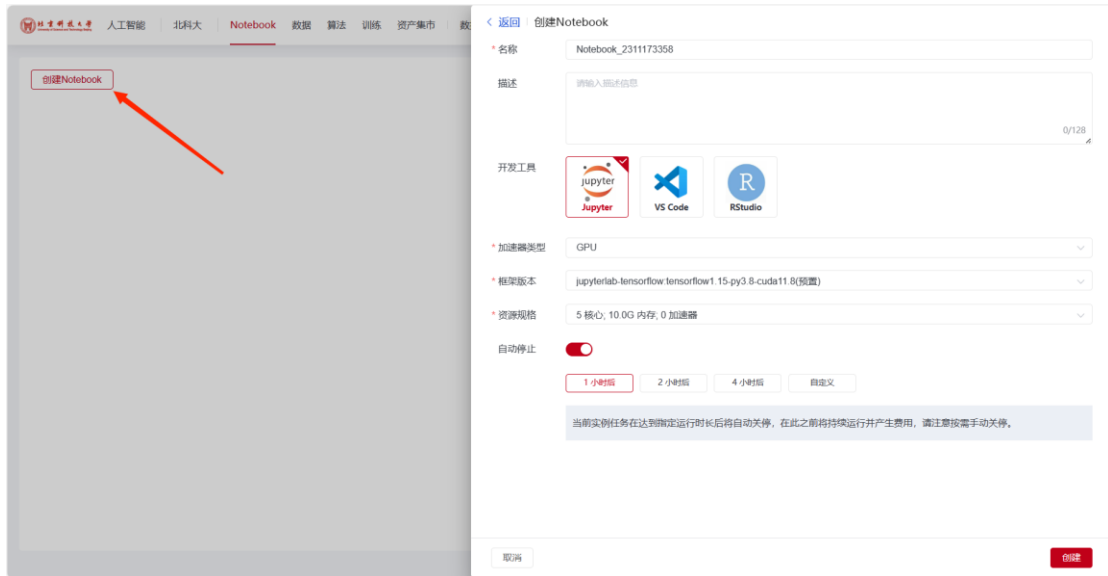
北京科技大学 人工智能 北科大 Notebook 数据 算法 训练 资产集市 数

创建Notebook

< 返回 创建Notebook

* 名称 Notebook_2311173358

描述 请输入描述信息 0/128

开发工具 Jupyter VS Code RStudio

* 加速器类型 GPU

* 框架版本 jupyterlab-tensorflow:tensorflow1.15-py3.8-cuda11.8(预置)

* 资源规格 5 核心; 10.0G 内存; 0 加速器

自动停止

1 小时后 2 小时后 4 小时后 自定义

当前实例任务在达到指定运行时长后将自动关停，在此之前将持续运行并产生费用，请注意按需手动关停。

取消 创建